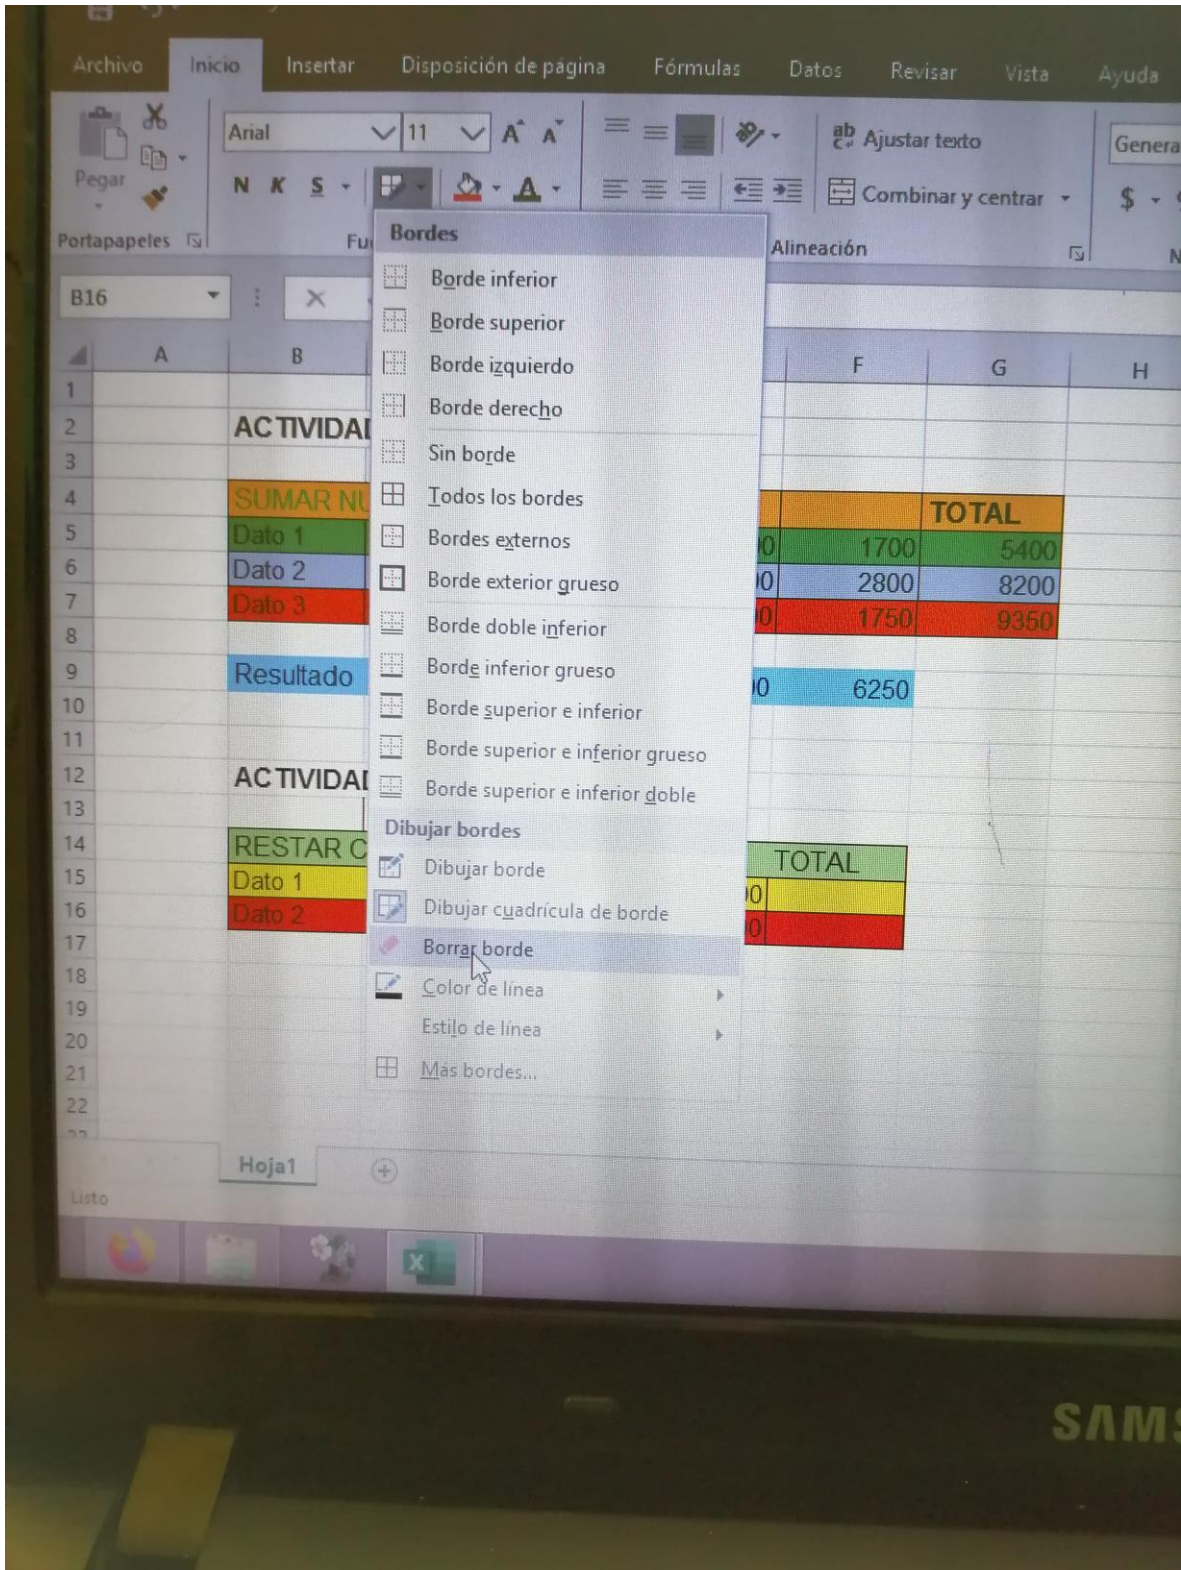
Archivo Inicio Insertar Disposición de página Fórmulas Datos Revisar Vista Ayuda

Pegar

Arial 11 A A

N K S

Ajustar texto

Combinar y centrar

Genera

$

Portapapeles Fu

Alineación

B16

Bordes

Borde inferior

Borde superior

Borde izquierdo

Borde derecho

Sin borde

Todos los bordes

Bordes externos

Borde exterior grueso

Borde doble inferior

Borde inferior grueso

Borde superior e inferior

Borde superior e inferior grueso

Borde superior e inferior doble

Dibujar bordes

Dibujar borde

Dibujar cuadrícula de borde

Borrar borde

Color de línea

Estilo de línea

Más bordes...

| | A | B | F | G | H |
|---|---|---|---|---|---|
| 1 | | | | | |
| 2 | | ACTIVIDAI | | | |
| 3 | | | | | |
| 4 | | SUMAR NU | | TOTAL | |
| 5 | | Dato 1 | 1700 | 5400 | |
| 6 | | Dato 2 | 2800 | 8200 | |
| 7 | | Dato 3 | 1750 | 9350 | |
| 8 | | | | | |
| 9 | | Resultado | 6250 | | |
| 10 | | | | | |
| 11 | | | | | |
| 12 | | ACTIVIDAI | | | |
| 13 | | | | | |
| 14 | | RESTAR C | TOTAL | | |
| 15 | | Dato 1 | | | |
| 16 | | Dato 2 | | | |

17 18 19 20 21 22

Hoja1

Listo

SAMS